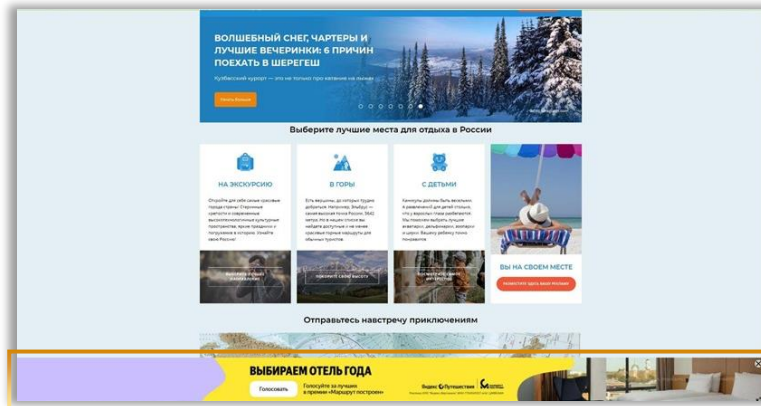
ВОЛШЕБНЫЙ СНЕГ, ЧАРТЕРЫ И ЛУЧШИЕ ВЕЧЕРИНКИ: 6 ПРИЧИН ПОЕХАТЬ В ШЕРЕГЕШ

Кузбасский курорт — это не только про катание на лыжах

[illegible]

Выберите лучшие места для отдыха в России

НА ЭКСКУРСИЮ

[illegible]

В ГОРЫ

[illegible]

С ДЕТЬМИ

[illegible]

ВЫ НА СВОЕМ МЕСТЕ

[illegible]

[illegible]

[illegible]

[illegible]

Отправьтесь навстречу приключениям

ВЫБИРАЕМ ОТЕЛЬ ГОДА

Голосовать

Голосуйте за лучшие в премии «Маршрут построен»

Яндекс Путешествия

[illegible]